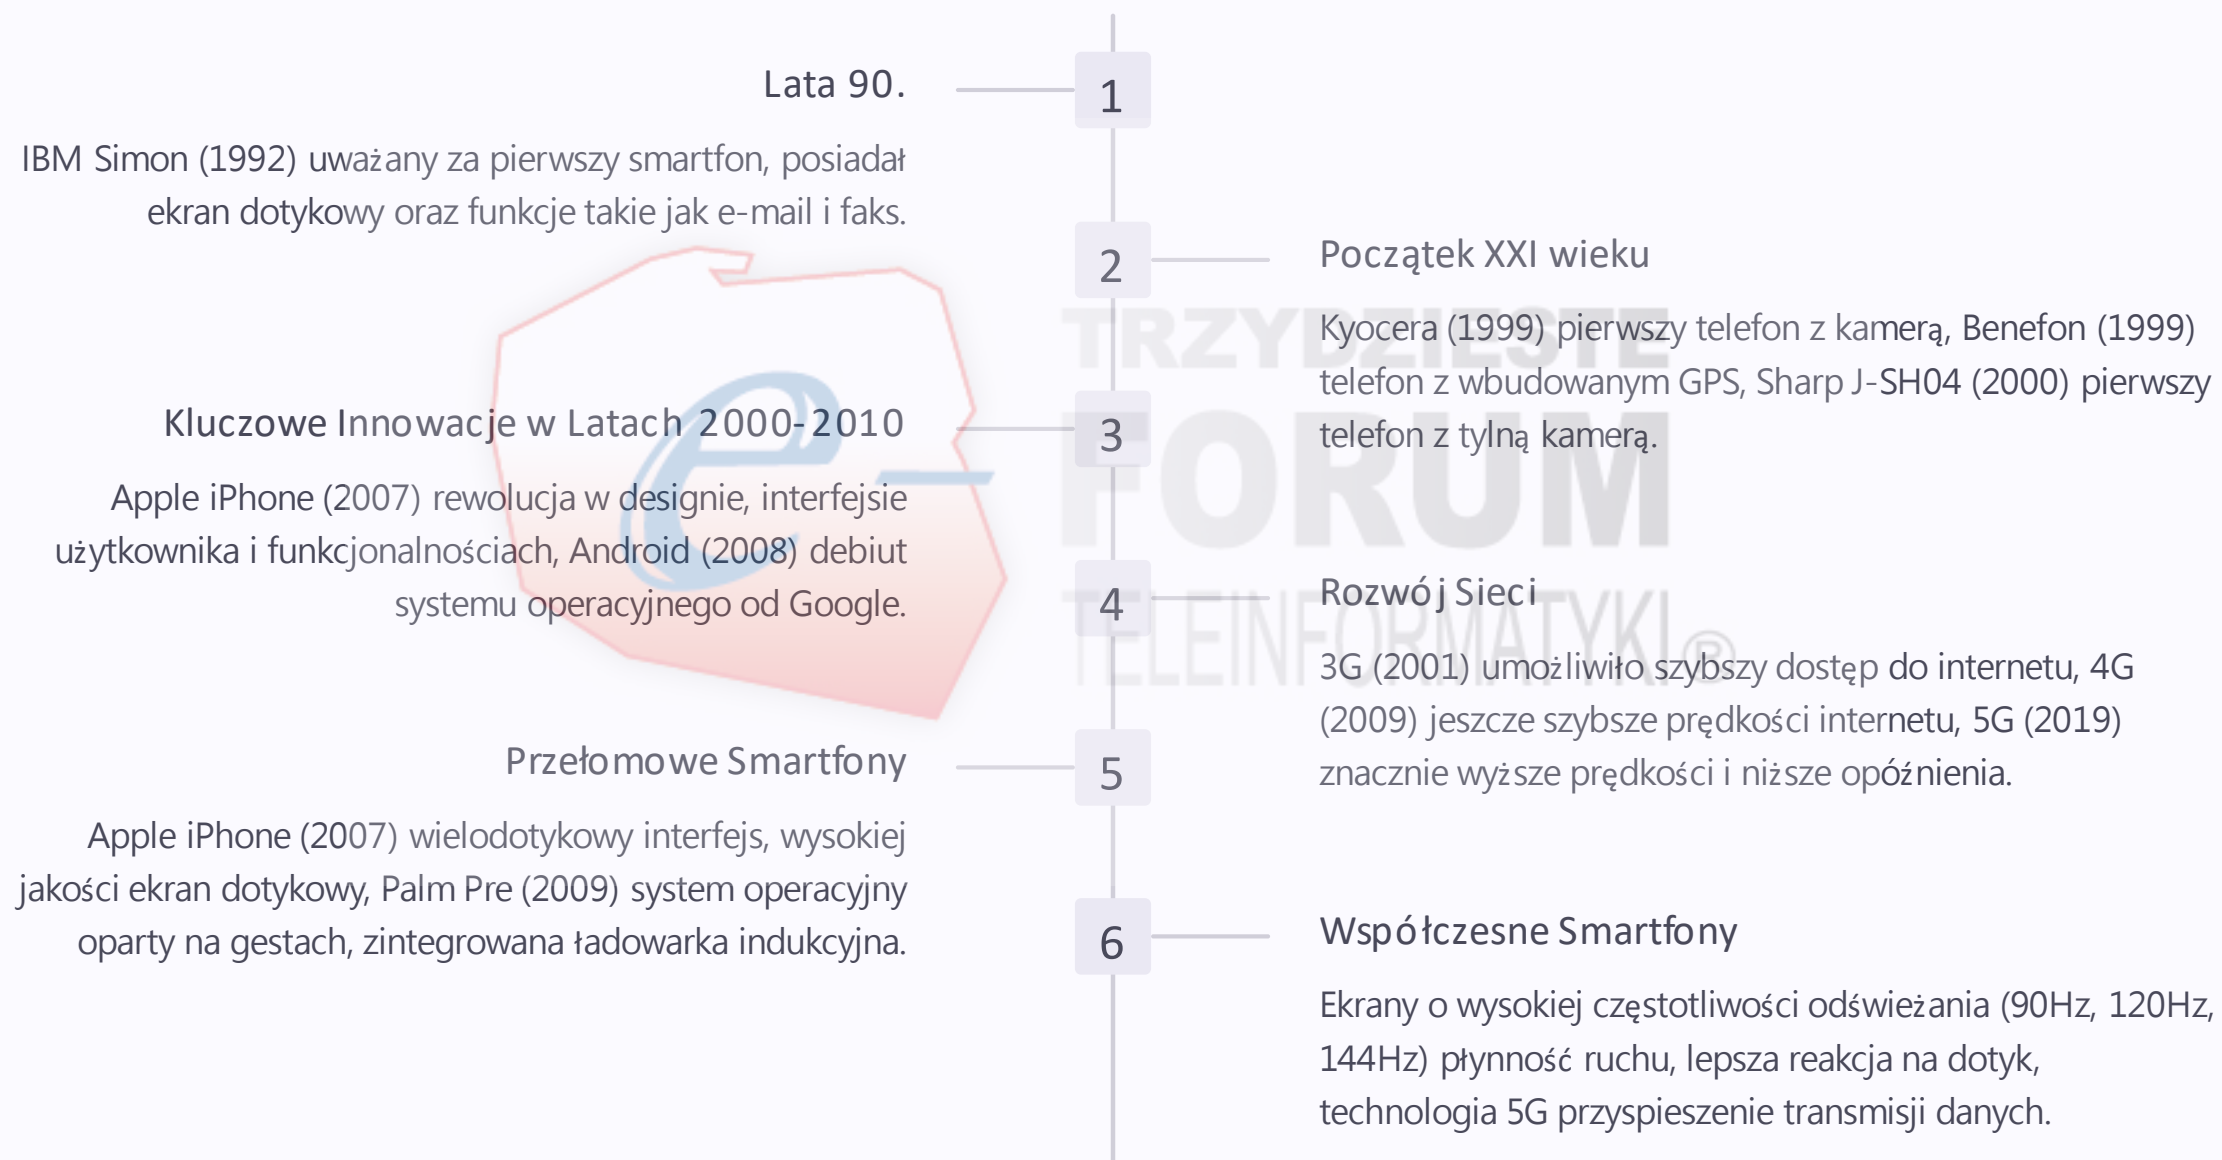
Lata 90.

IBM Simon (1992) uważany za pierwszy smartfon, posiadał ekran dotykowy oraz funkcje takie jak e-mail i faks.

1

2

Początek XXI wieku

Kyocera (1999) pierwszy telefon z kamerą, Benefon (1999) telefon z wbudowanym GPS, Sharp J-SH04 (2000) pierwszy telefon z tylną kamerą.

Kluczowe Innowacje w Latach 2000-2010

3

Apple iPhone (2007) rewolucja w designie, interfejsie użytkownika i funkcjonalnościach, Android (2008) debiut systemu operacyjnego od Google.

4

Rozwój Sieci

3G (2001) umożliwiło szybszy dostęp do internetu, 4G (2009) jeszcze szybsze prędkości internetu, 5G (2019) znacznie wyższe prędkości i niższe opóźnienia.

Przełomowe Smartfony

5

Apple iPhone (2007) wielodotykowy interfejs, wysokiej jakości ekran dotykowy, Palm Pre (2009) system operacyjny oparty na gestach, zintegrowana ładowarka indukcyjna.

6

Współczesne Smartfony

Ekrany o wysokiej częstotliwości odświeżania (90Hz, 120Hz, 144Hz) płynność ruchu, lepsza reakcja na dotyk, technologia 5G przyspieszenie transmisji danych.

TRZYDZIESTE FORUM TELEINFORMATYKI®